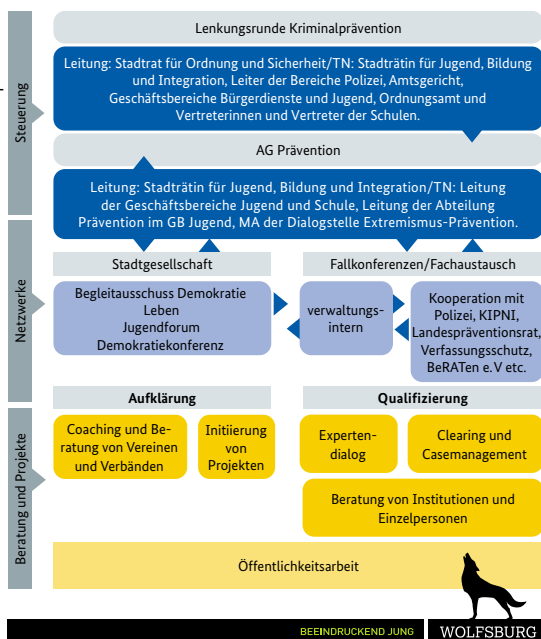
Steuerung

Lenkungsrunde Kriminalprävention

Leitung: Stadtrat für Ordnung und Sicherheit/TN: Stadträtin für Jugend, Bildung und Integration, Leiter der Bereiche Polizei, Amtsgericht, Geschäftsbereiche Bürgerdienste und Jugend, Ordnungsamt und Vertreterinnen und Vertreter der Schulen.

AG Prävention

Leitung: Stadträtin für Jugend, Bildung und Integration/TN: Leitung der Geschäftsbereiche Jugend und Schule, Leitung der Abteilung Prävention im GB Jugend, MA der Dialogstelle Extremismus-Prävention.

Netzwerke

Stadtgesellschaft

Fallkonferenzen/Fachaustausch

Begleitausschuss Demokratie Leben
Jugendforum
Demokratiekonferenz

verwaltungsintern

Kooperation mit Polizei, KIPNI, Landespräventionsrat, Verfassungsschutz, BeRATen e.V etc.

Beratung und Projekte

Aufklärung

Qualifizierung

Coaching und Beratung von Vereinen und Verbänden

Initiierung von Projekten

Expertendialog

Clearing und Casemanagement

Beratung von Institutionen und Einzelpersonen

Öffentlichkeitsarbeit

BEEINDRUCKEND JUNG

WOLFSBURG